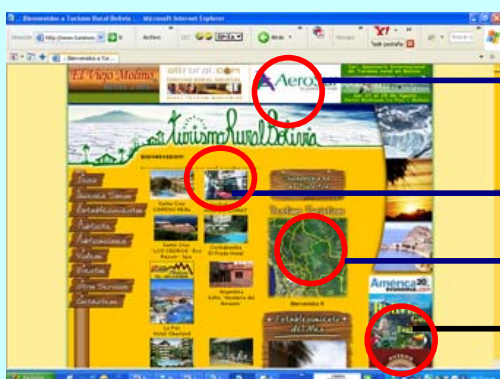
:: Bienvenidos a Turismo Rural Bolivia :: - Microsoft Internet Explorer

Dirección http://www.turismo

Archivo

Ir

Tab pestaña

Bienvenidos a Tur...

El Viejo Molino

altrural.com

Aerosur

Turismo Rural Bolivia

BIENVENIDOS

Inicio

Turismo Rural

Establecimientos

Paquetes

Publicaciones

Noticias

Eventos

Otros Servicios

Contactenos

Santa Cruz CAMINO REAL

Santa Cruz "LOS CEDROS" Eco Resort - Spa

Cochabamba El Viejo Molino

Argentina Salta "Hostería del Rosario"

La Paz Hotel Oberland

Destinos Turísticos

Bienvenido !!

America

Establecimiento del Mes